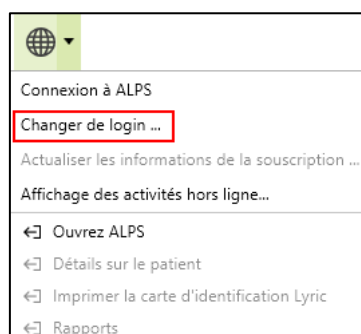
Connexion à ALPS
Changer de login ...
Actualiser les informations de la souscription ...
Affichage des activités hors ligne...
Ouvrez ALPS
Détails sur le patient
Imprimer la carte d'identification Lyric
Rapports